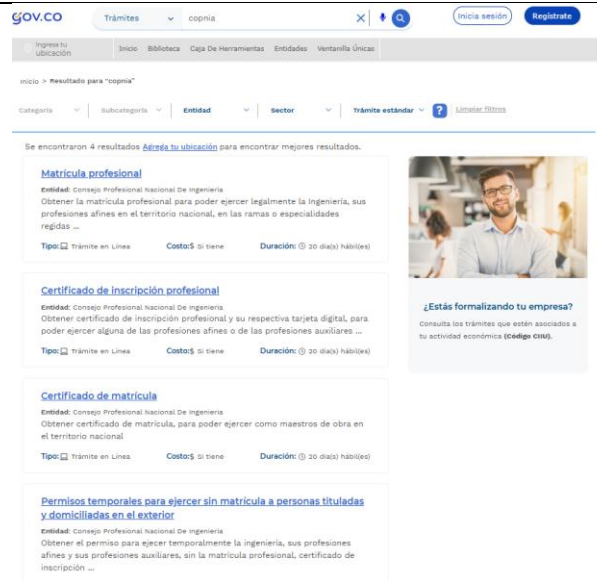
GOV.CO

Trámites

copnia

Inicia sesión

Registrate

Ingresa tu ubicación

Inicio Biblioteca Caja De Herramientas Entidades Ventanilla Únicas

Inicio > Resultado para "copnia"

Categoría

Subcategoría

Entidad

Sector

Trámite estándar

?

Limpiar filtros

Se encontraron 4 resultados Agrega tu ubicación para encontrar mejores resultados.

Matrícula profesional

Entidad: Consejo Profesional Nacional De Ingeniería

Obtener la matrícula profesional para poder ejercer legalmente la Ingeniería, sus profesiones afines en el territorio nacional, en las ramas o especialidades regidas ...

Tipo: Trámite en Línea Costo: $ Si tiene Duración: 20 día(s) hábil(es)

Certificado de inscripción profesional

Entidad: Consejo Profesional Nacional De Ingeniería

Obtener certificado de inscripción profesional y su respectiva tarjeta digital, para poder ejercer alguna de las profesiones afines o de las profesiones auxiliares ...

Tipo: Trámite en Línea Costo: $ Si tiene Duración: 20 día(s) hábil(es)

Certificado de matrícula

Entidad: Consejo Profesional Nacional De Ingeniería

Obtener certificado de matrícula, para poder ejercer como maestros de obra en el territorio nacional

Tipo: Trámite en Línea Costo: $ Si tiene Duración: 20 día(s) hábil(es)

Permisos temporales para ejercer sin matrícula a personas tituladas y domiciliadas en el exterior

Entidad: Consejo Profesional Nacional De Ingeniería

Obtener el permiso para ejecer temporalmente la ingeniería, sus profesiones afines y sus profesiones auxiliares, sin la matrícula profesional, certificado de inscripción ...

¿Estás formalizando tu empresa?

Consulta los trámites que estén asociados a tu actividad económica (Código CIIU).